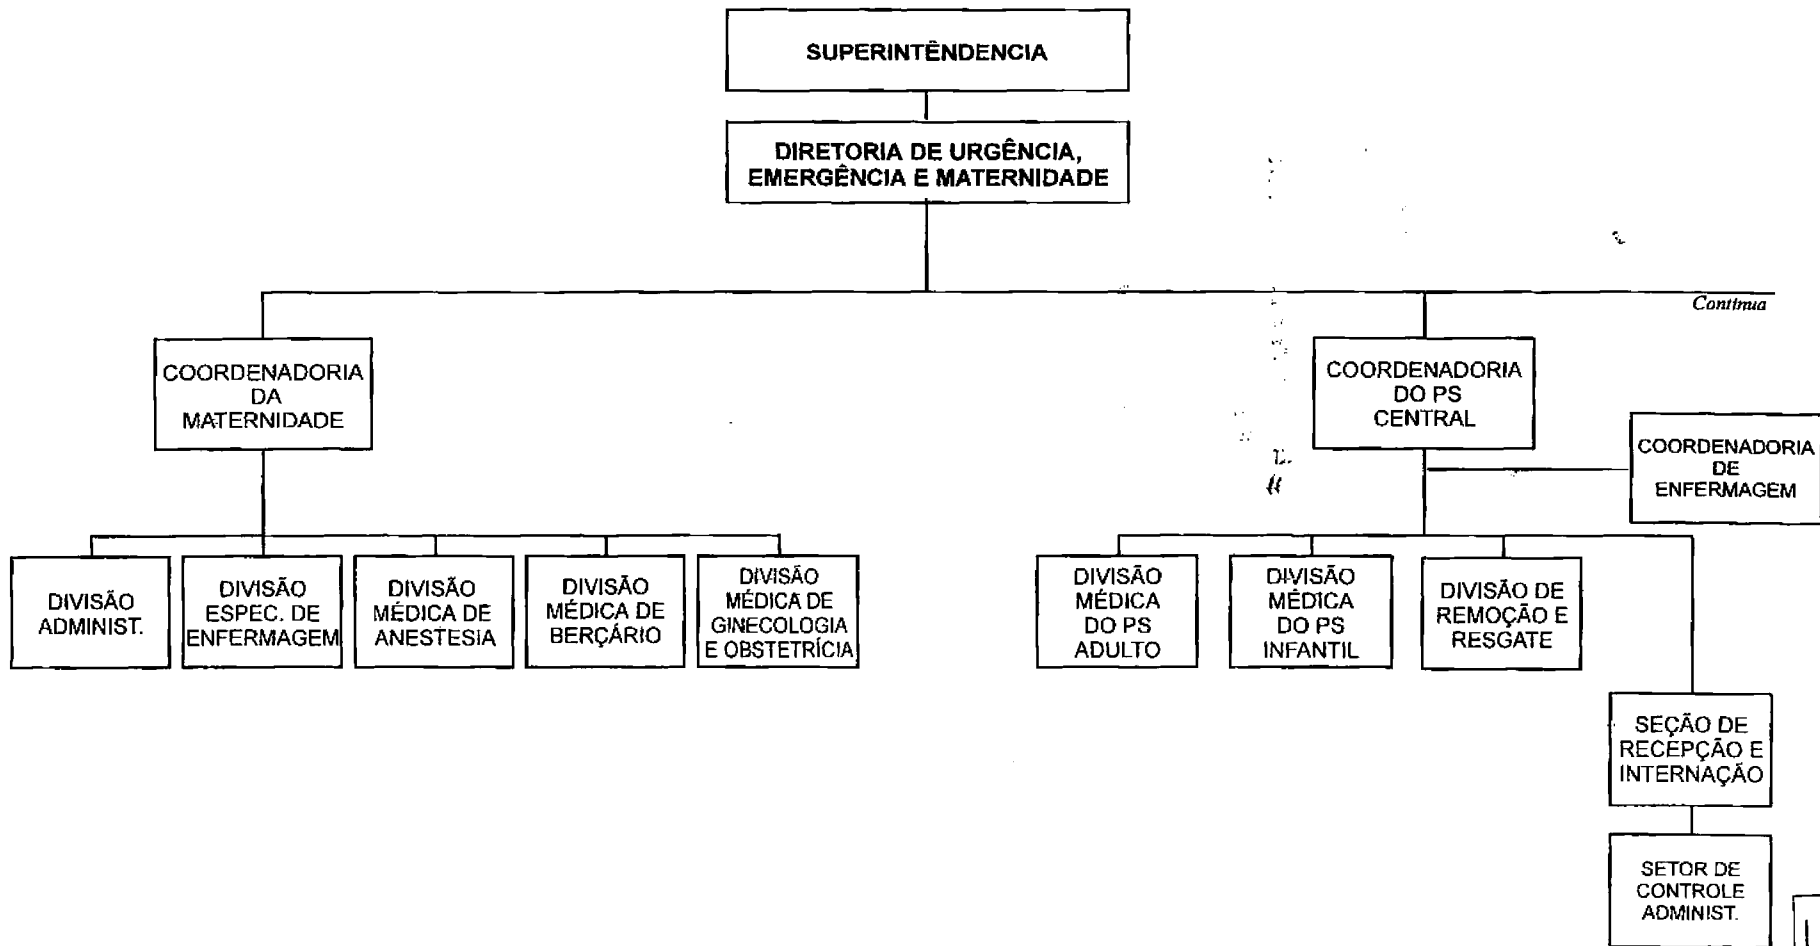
SUPERINTÊNDENCIA

DIRETORIA DE URGÊNCIA, EMERGÊNCIA E MATERNIDADE

Continua

COORDENADORIA DA MATERNIDADE

DIVISÃO ADMINIST.

DIVISÃO ESPEC. DE ENFERMAGEM

DIVISÃO MÉDICA DE ANESTESIA

DIVISÃO MÉDICA DE BERÇÁRIO

DIVISÃO MÉDICA DE GINECOLOGIA E OBSTETRÍCIA

COORDENADORIA DO PS CENTRAL

COORDENADORIA DE ENFERMAGEM

DIVISÃO MÉDICA DO PS ADULTO

DIVISÃO MÉDICA DO PS INFANTIL

DIVISÃO DE REMOÇÃO E RESGATE

SEÇÃO DE RECEPÇÃO E INTERNAÇÃO

SETOR DE CONTROLE ADMINIST.